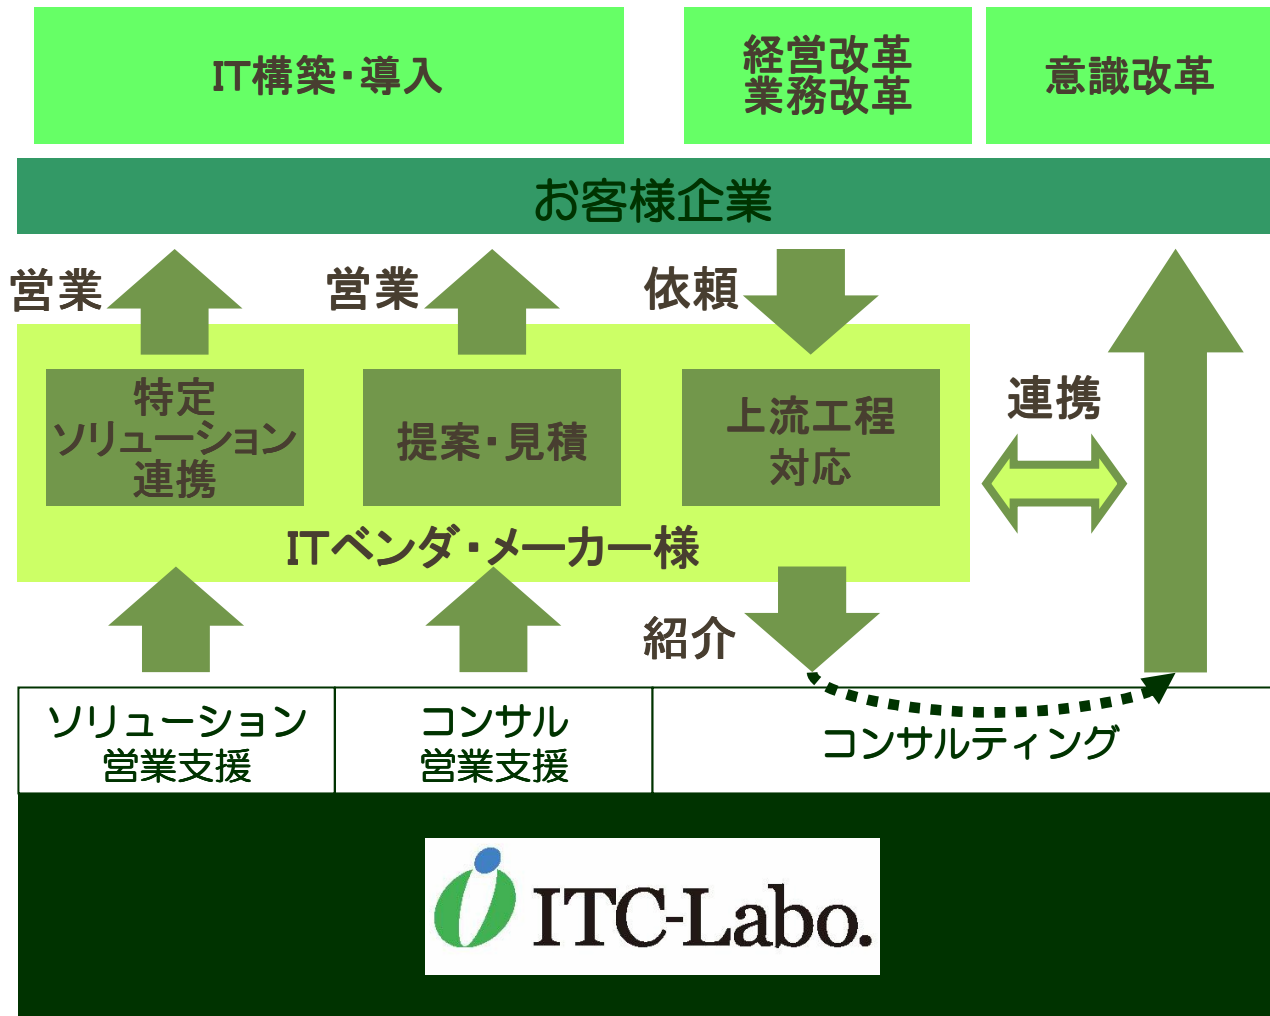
IT構築・導入

経営改革
業務改革

意識改革

お客様企業

営業

営業

依頼

特定
ソリューション
連携

提案・見積

上流工程
対応

連携

ITベンダ・メーカー様

紹介

ソリューション
営業支援

コンサル
営業支援

コンサルティング

ITC-Labo.